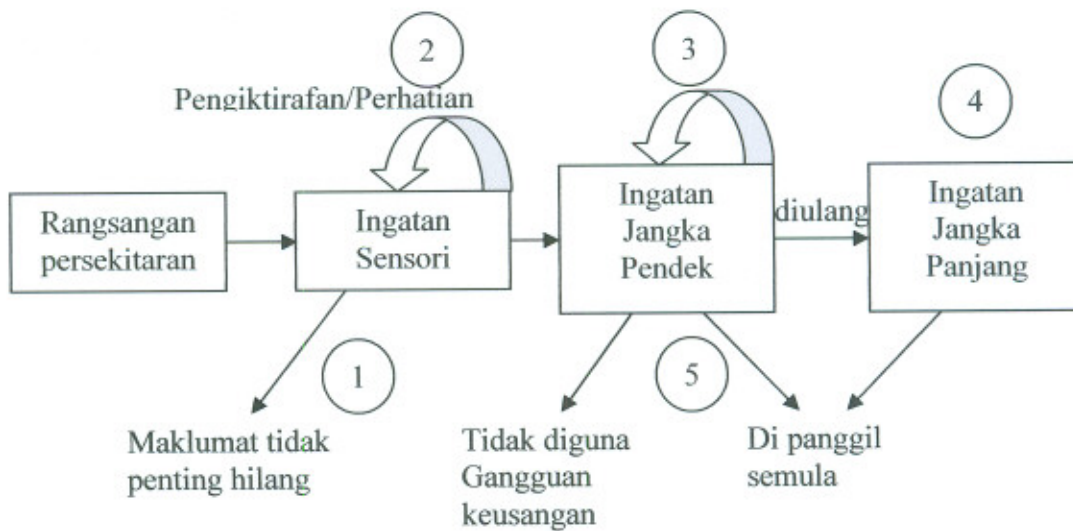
2

Pengiktirafan/Perhatian

3

4

Rangsangan persekitaran

Ingatan Sensori

Ingatan Jangka Pendek

diulang

Ingatan Jangka Panjang

1

5

Maklumat tidak penting hilang

Tidak diguna Gangguan keusangan

Di panggil semula